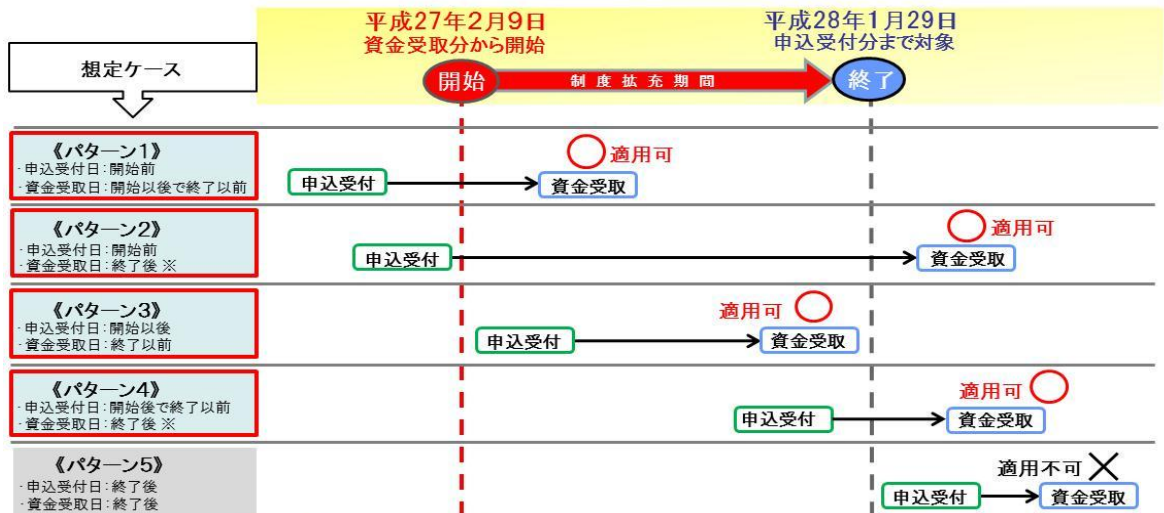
想定ケース

平成27年2月9日
資金受取分から開始

平成28年1月29日
申込受付分まで対象

開始
制度拡充期間
終了

《パターン1》
·申込受付日:開始前
·資金受取日:開始以後で終了以前

申込受付
資金受取
適用可

《パターン2》
·申込受付日:開始前
·資金受取日:終了後 ※

申込受付
資金受取
適用可

《パターン3》
·申込受付日:開始以後
·資金受取日:終了以前

申込受付
資金受取
適用可

《パターン4》
·申込受付日:開始後で終了以前
·資金受取日:終了後 ※

申込受付
資金受取
適用可

《パターン5》
·申込受付日:終了後
·資金受取日:終了後

申込受付
資金受取
適用不可